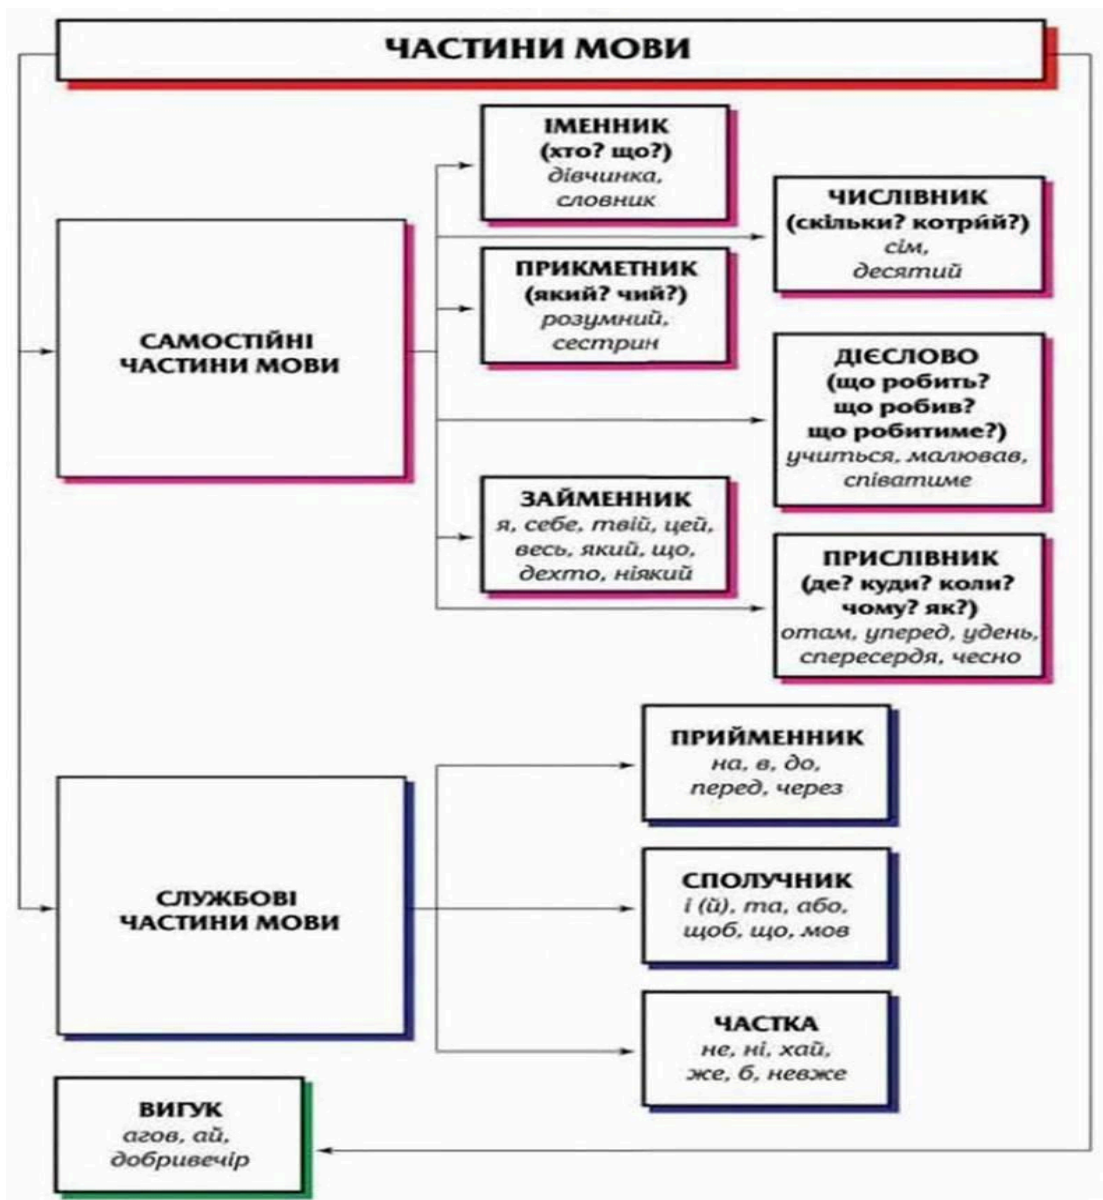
ЧАСТИНИ МОВИ

САМОСТІЙНІ ЧАСТИНИ МОВИ

ІМЕННИК
(хто? що?)
дівчинка, словник

ЧИСЛІВНИК
(скільки? котрий?)
сім, десятий

ПРИКМЕТНИК
(який? чий?)
розумний, сестрин

ДІЄСЛОВО
(що робить? що робив? що робитиме?)
учиться, малював, співатиме

ЗАЙМЕННИК
я, себе, твій, цей, весь, який, що, дехто, ніякий

ПРИСЛІВНИК
(де? куди? коли? чому? як?)
отам, уперед, удень, спересердя, чесно

СЛУЖБОВІ ЧАСТИНИ МОВИ

ПРИЙМЕННИК
на, в, до, перед, через

СПОЛУЧНИК
і (й), та, або, щоб, що, мов

ЧАСТКА
не, ні, хай, же, б, невже

ВИГУК
агов, ай, добривечір